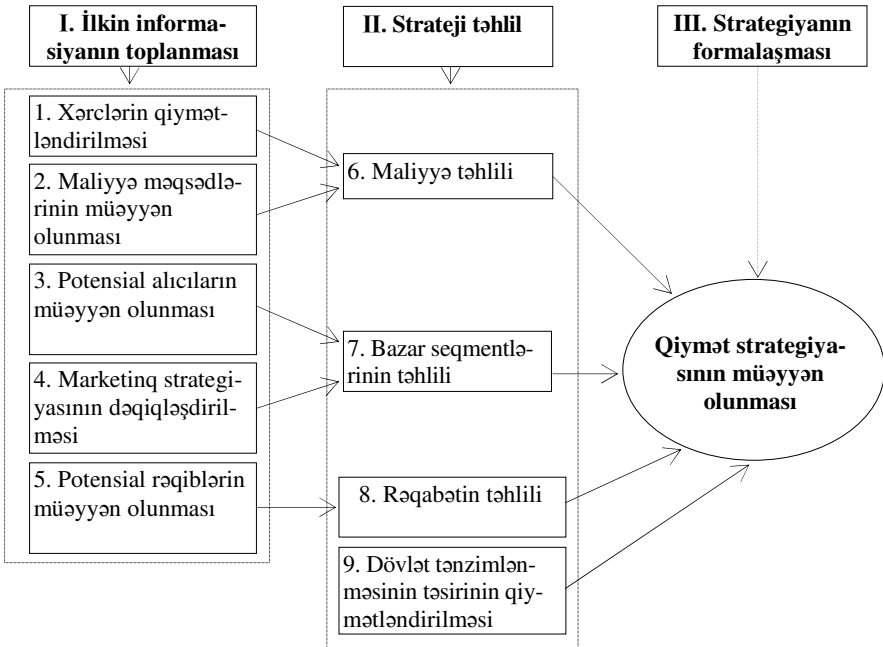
I. İlkin informasiyanın toplanması

II. Strateji təhlil

III. Strategiyanın formalaşması

1. Xərclərin qiymətləndirilməsi

2. Maliyyə məqsədlərinin müəyyən olunması

3. Potensial alıcıların müəyyən olunması

4. Marketinq strategiyasının dəqiqləşdirilməsi

5. Potensial rəqiblərin müəyyən olunması

6. Maliyyə təhlili

7. Bazar seqmentlərinin təhlili

8. Rəqabətin təhlili

9. Dövlət tənzimlənməsinin təsirinin qiymətləndirilməsi

Qiymət strategiyasının müəyyən olunması